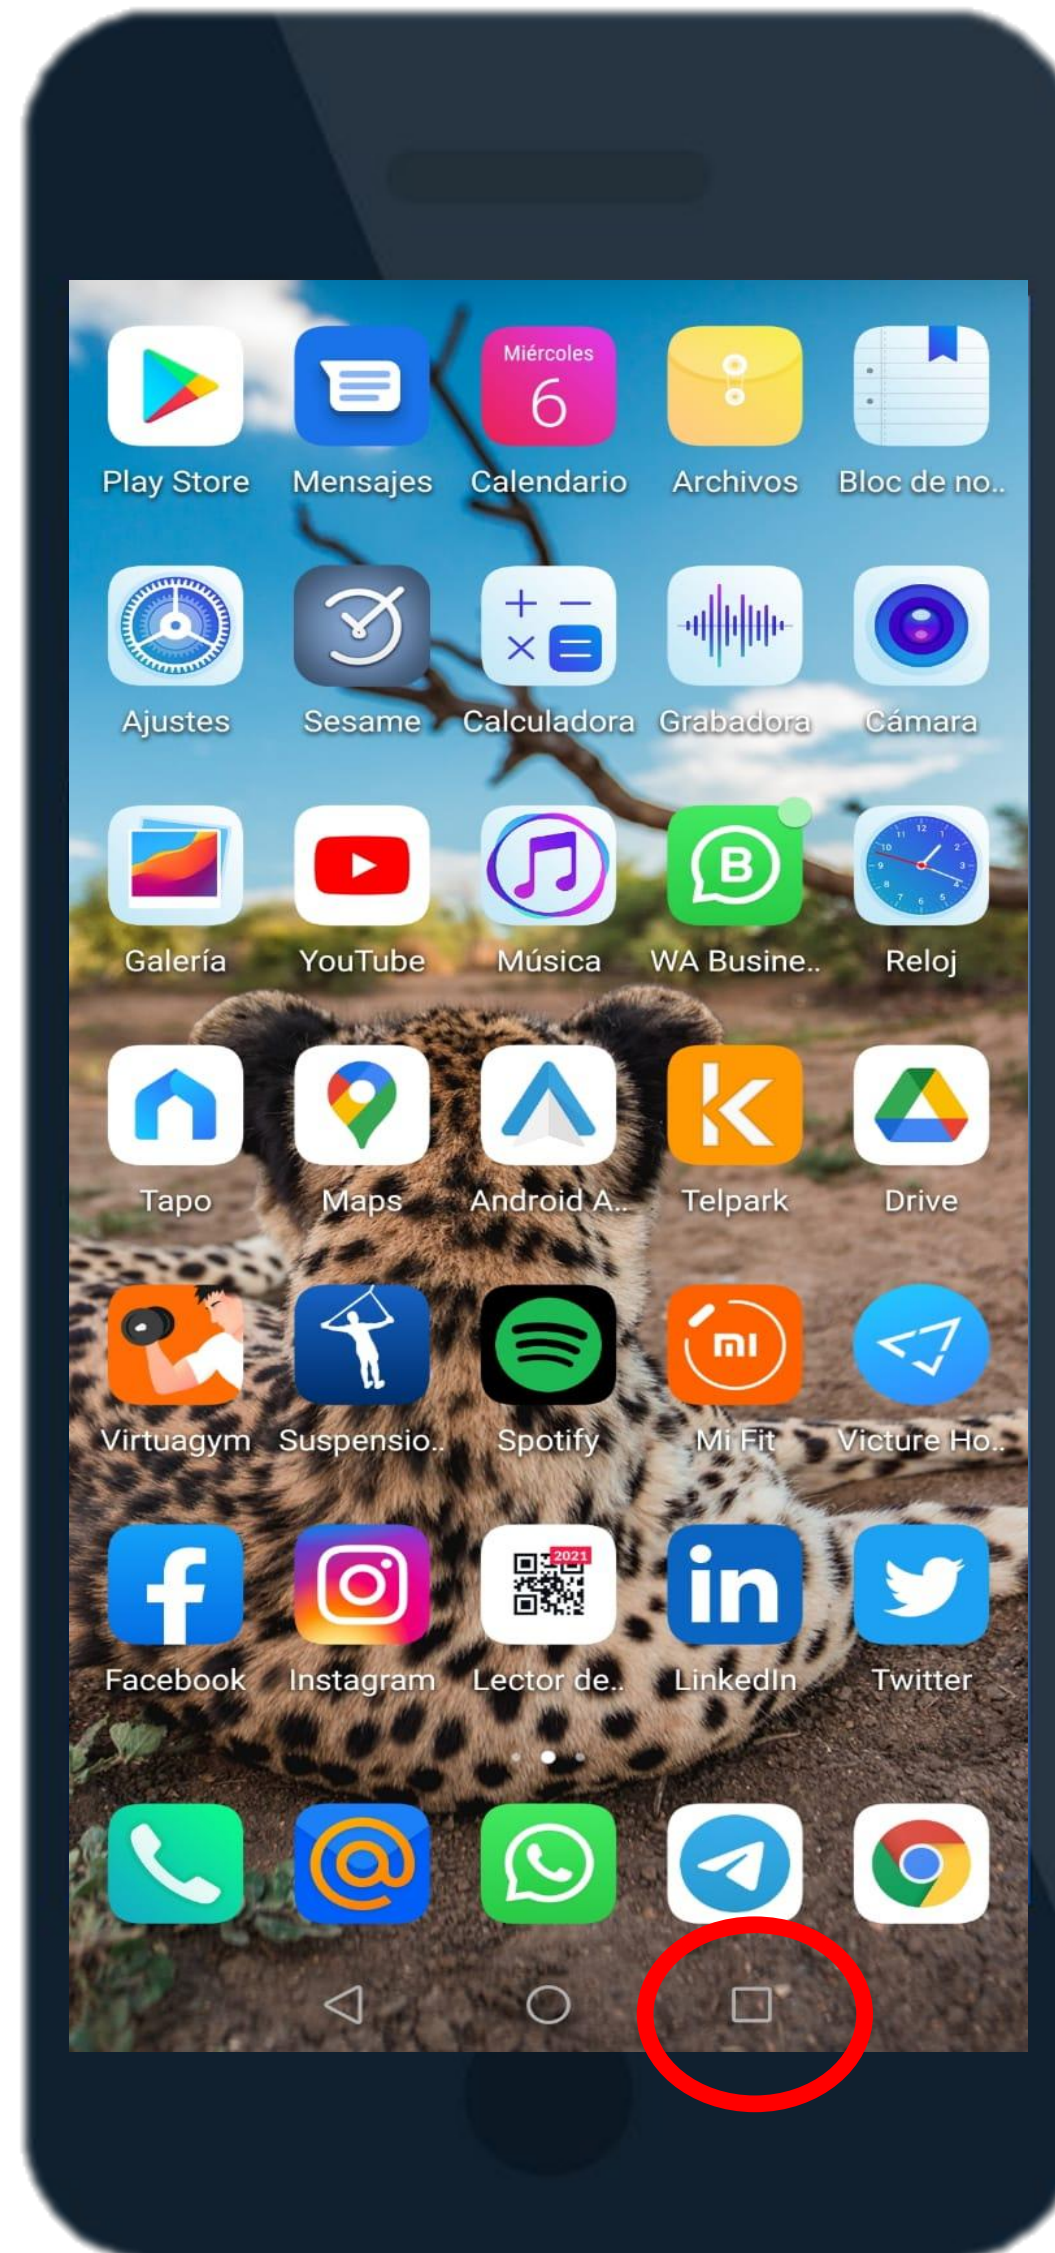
Miércoles
6

Play Store Mensajes Calendario Archivos Bloc de no..

Ajustes Sesame Calculadora Grabadora Cámara

Galería YouTube Música WA Busine.. Reloj

Tapo Maps Android A.. Telpark Drive

Virtuagym Suspensio.. Spotify Mi Fit Victure Ho..

2021

Facebook Instagram Lector de.. LinkedIn Twitter